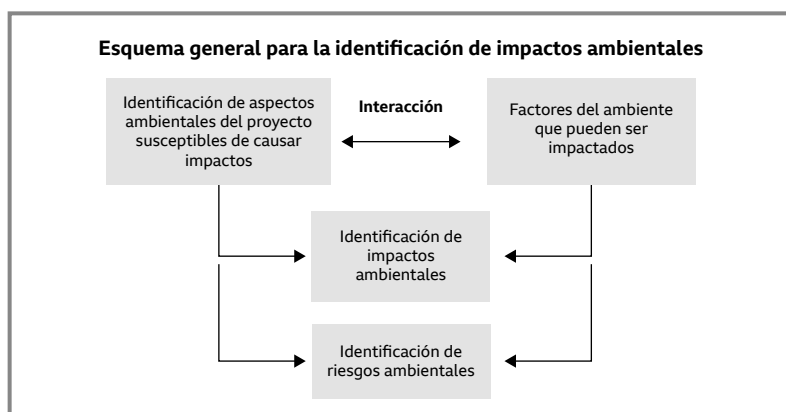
Esquema general para la identificación de impactos ambientales

Identificación de aspectos ambientales del proyecto susceptibles de causar impactos

Interacción

Factores del ambiente que pueden ser impactados

Identificación de impactos ambientales

Identificación de riesgos ambientales